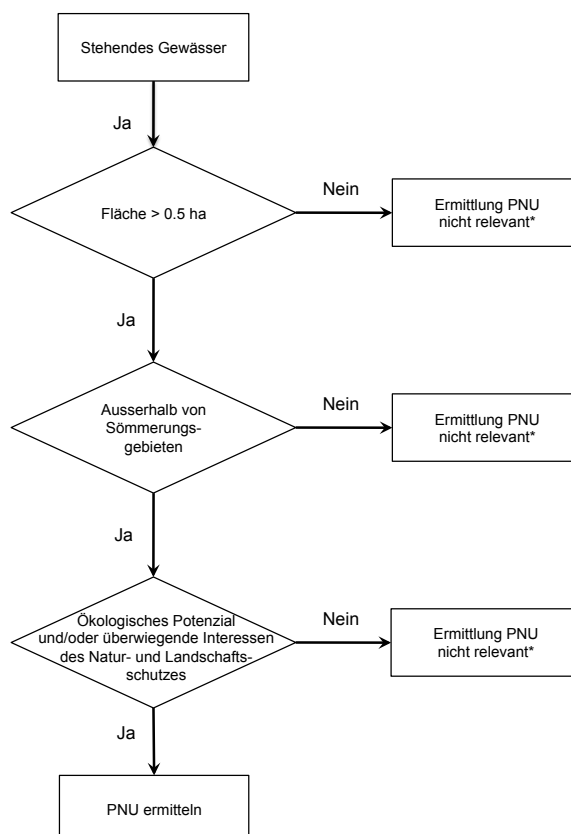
Stehendes Gewässer

Ja

Fläche > 0.5 ha

Nein

Ermittlung PNU nicht relevant*

Ja

Ausserhalb von Sömmerungsgebieten

Nein

Ermittlung PNU nicht relevant*

Ja

Ökologisches Potenzial und/oder überwiegende Interessen des Natur- und Landschaftsschutzes

Nein

Ermittlung PNU nicht relevant*

Ja

PNU ermitteln